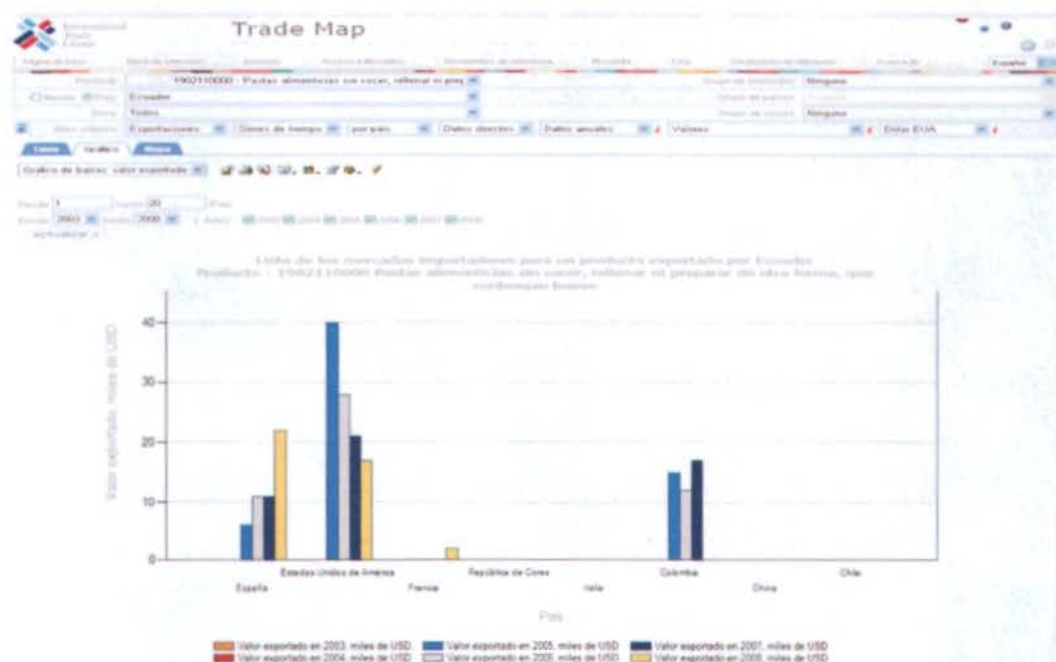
International Trade Centre

Trade Map

Producto 1902110000 : Pastas alimenticias sin cocer, rellenar ni preparar

Ecuador

Todos

Exportaciones | Series de tiempo | por país | Datos directos | Datos anuales | Valores | Dólar EUA

Tabla | Gráfico | Mapa

Gráfico de barras: valor exportado

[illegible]

Lista de los mercados importadores para un producto exportado por Ecuador
Producto : 1902110000 Pastas alimenticias sin cocer, rellenar ni preparar de otra forma, que contengan huevo

Valor exportado, miles de USD

40
30
20
10
0

España
Estados Unidos de América
Francia
República de Corea
Italia
Colombia
China
Chile

País

Valor exportado en 2003, miles de USD
Valor exportado en 2004, miles de USD
Valor exportado en 2005, miles de USD
Valor exportado en 2006, miles de USD
Valor exportado en 2007, miles de USD
Valor exportado en 2008, miles de USD